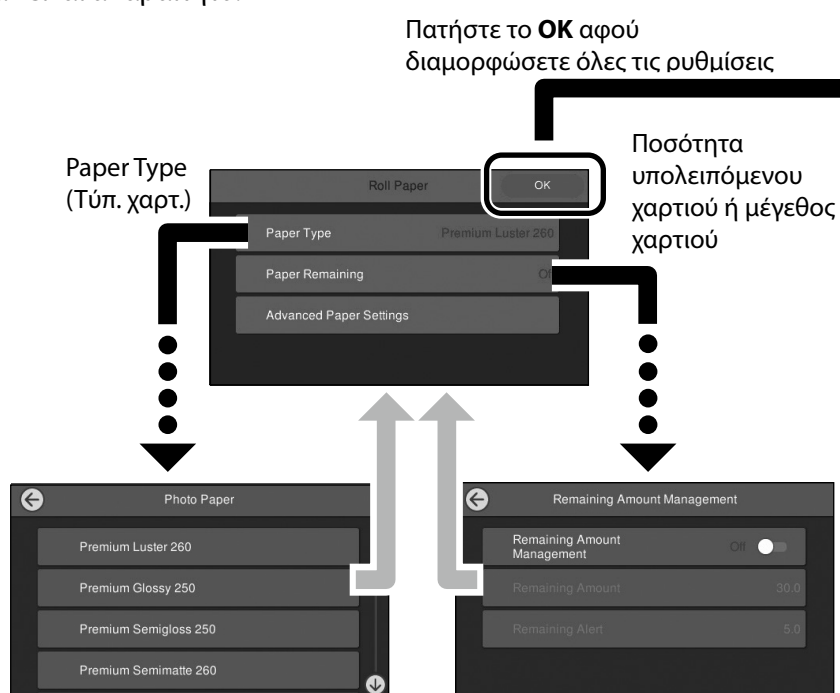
Πατήστε το **OK** αφού διαμορφώσετε όλες τις ρυθμίσεις

Paper Type (Τύπ. χαρτ.)

Ποσότητα υπολειπόμενου χαρτιού ή μέγεθος χαρτιού

Roll Paper

OK

Paper Type Premium Luster 260

Paper Remaining Off

Advanced Paper Settings

Photo Paper

Premium Luster 260

Premium Glossy 250

Premium Semigloss 250

Premium Semimatte 260

Remaining Amount Management

Remaining Amount Management Off

Remaining Amount 30.0

Remaining Alert 5.0